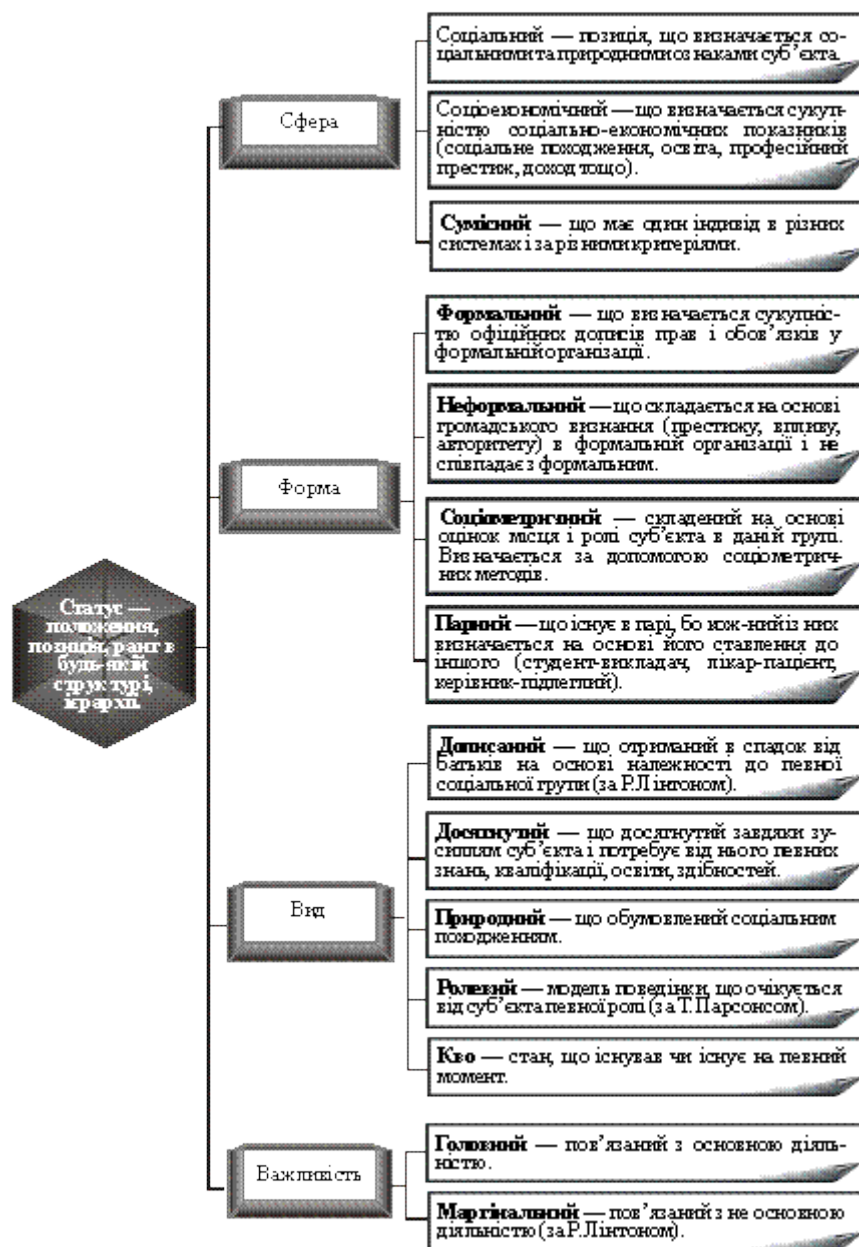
Статус — положення, позиція, ранг в будь-якій структурі, ієрархії

Сфера

Соціальний — позиція, що визначається соціальними та природними ознаками суб'єкта.

Соціоекономічний — що визначається сукупністю соціально-економічних показників (соціальне походження, освіта, професійний престиж, дохід тощо).

Сумісний — що має один індивід в різних системах і за різними критеріями.

Форма

Формальний — що визначається сукупністю офіційних дописів прав і обов'язків у формальній організації.

Неформальний — що складається на основі громадського визнання (престижу, впливу, авторитету) в формальній організації і не співпадає з формальним.

Соціометричний — складений на основі оцінок місця і ролі суб'єкта в даній групі. Визначається за допомогою соціометричних методів.

Парний — що існує в парі, бо кожний із них визначається на основі його ставлення до іншого (студент-викладач, лікар-пацієнт, керівник-підлеглий).

Вид

Дописаний — що отриманий в спадок від батьків на основі належності до певної соціальної групи (за Р.Лінтоном).

Досягнутий — що досягнутий завдяки зусиллям суб'єкта і потребує від нього певних знань, кваліфікації, освіти, здібностей.

Природний — що обумовлений соціальним походженням.

Ролевий — модель поведінки, що очікується від суб'єкта певної ролі (за Т.Парсонсом).

Кво — стан, що існував чи існує на певний момент.

Важливість

Головний — пов'язаний з основною діяльністю.

Маргінальний — пов'язаний з не основною діяльністю (за Р.Лінтоном).